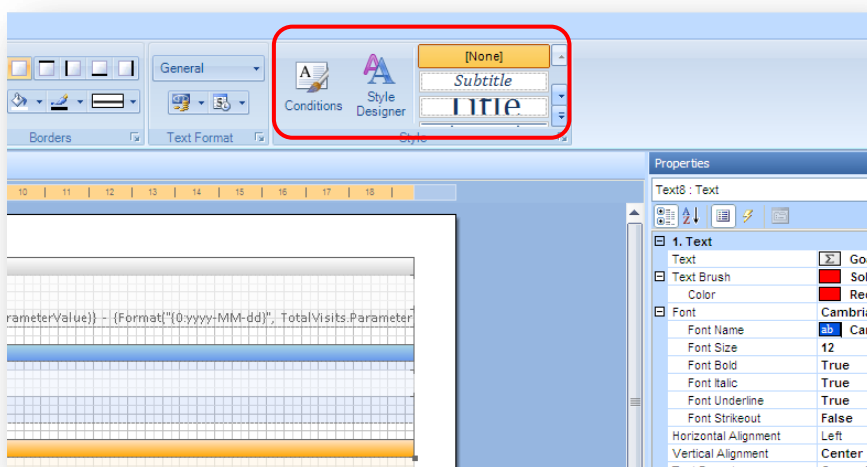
General

Borders

Text Format

Conditions

Style Designer

[None]

Subtitle

Title

Style

10 11 12 13 14 15 16 17 18

arameterValue)} - {Format("{0:yyyy-MM-dd}", TotalVisits.Parameter

Properties

Text8 : Text

1. Text

Text

Text Brush

Color

Font

Font Name

Font Size

Font Bold

Font Italic

Font Underline

Font Strikeout

Horizontal Alignment

Vertical Alignment

Go

Sol

Re

Cambria

Ca

12

True

True

True

False

Left

Center